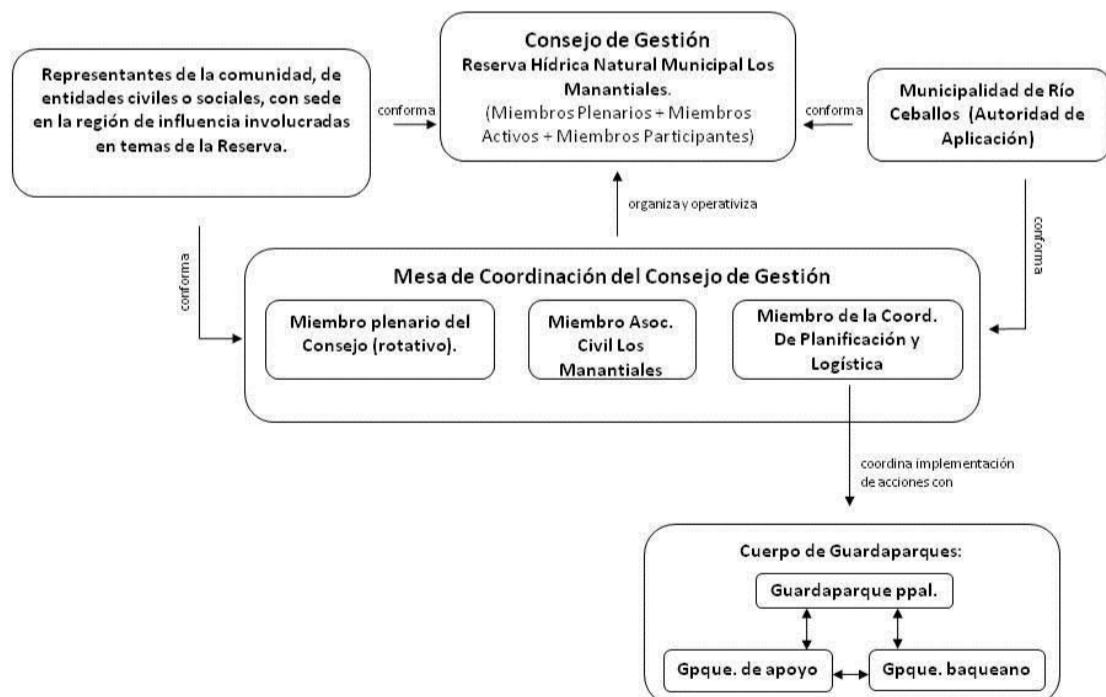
Representantes de la comunidad, de entidades civiles o sociales, con sede en la región de influencia involucradas en temas de la Reserva.

conforma

Consejo de Gestión
Reserva Hídrica Natural Municipal Los Manantiales.
(Miembros Plenarios + Miembros Activos + Miembros Participantes)

conforma

Municipalidad de Río Ceballos (Autoridad de Aplicación)

organiza y operativiza

conforma

conforma

Mesa de Coordinación del Consejo de Gestión

Miembro plenario del Consejo (rotativo).

Miembro Asoc. Civil Los Manantiales

Miembro de la Coord. De Planificación y Logística

coordina implementación de acciones con

Cuerpo de Guardaparques:

Guardaparque ppal.

Gpque. de apoyo

Gpque. baqueano